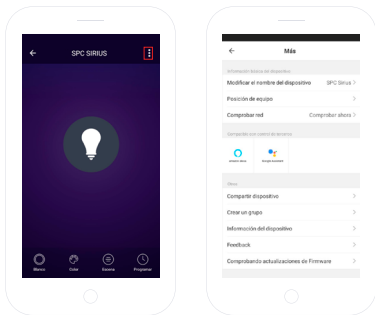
SPC SIRIUS

Blanco
Color
Escena
Programar

Más

Información básica del dispositivo

Modificar el nombre del dispositivo
SPC Sirius

Posición de equipo

Comprobar red
Comprobar ahora

Compatible con control de terceros

Amazon Alexa
Google Assistant

Otros

Compartir dispositivo

Crear un grupo

Información del dispositivo

Feedback

Comprobando actualizaciones de Firmware